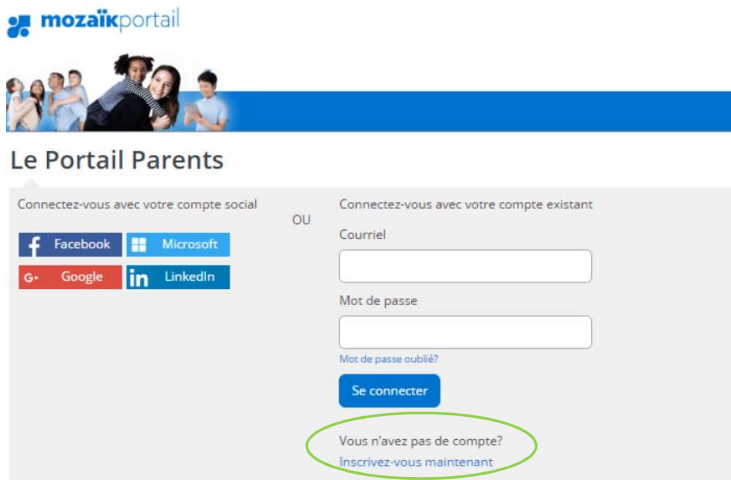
mozaïkportail

Le Portail Parents

Connectez-vous avec votre compte social

Facebook
Microsoft
G+ Google
in LinkedIn

OU

Connectez-vous avec votre compte existant

Courriel

Mot de passe

Mot de passe oublié?

Se connecter

Vous n'avez pas de compte?
Inscrivez-vous maintenant